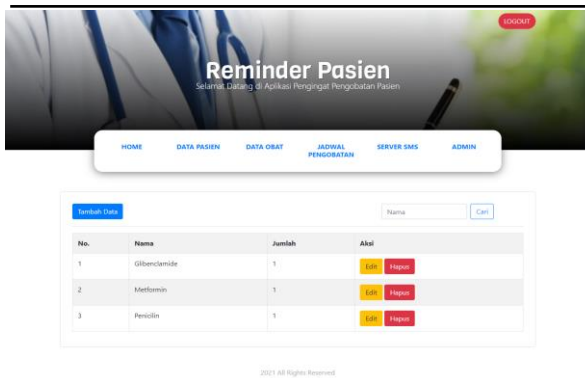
LOGOUT

Reminder Pasien

Selamat Datang di Aplikasi Pengingat Pengobatan Pasien

HOME DATA PASIEN DATA OBAT JADWAL PENGOBATAN SERVER SMS ADMIN

Tambah Data

Nama Cari

| No. | Nama | Jumlah | Aksi |
|---|---|---|---|
| 1 | Glibenclamide | 1 | Edit Hapus |
| 2 | Metformin | 1 | Edit Hapus |
| 3 | Penicilin | 1 | Edit Hapus |

2021 All Rights Reserved